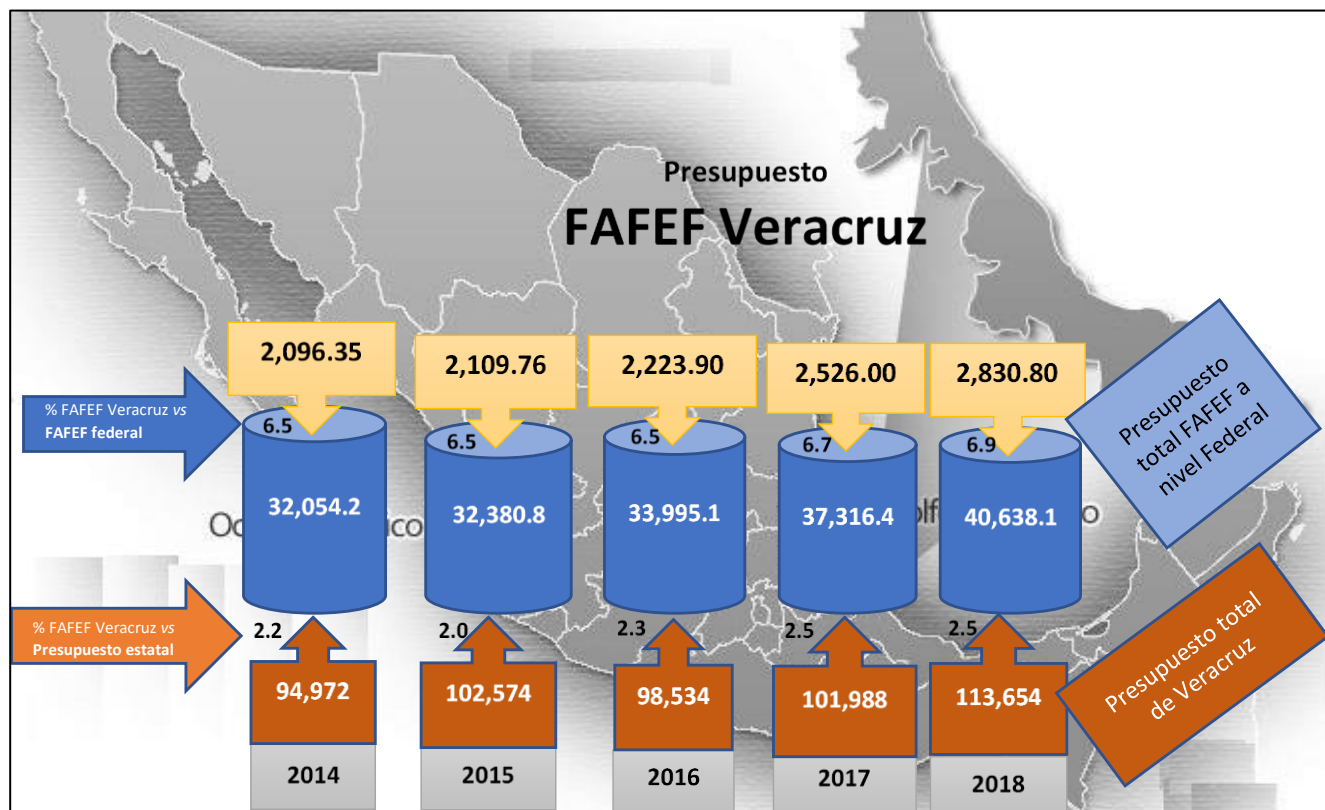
Presupuesto

FAFEF Veracruz

% FAFEF Veracruz *vs* **FAFEF federal**

% FAFEF Veracruz *vs* **Presupuesto estatal**

2,096.35
6.5
32,054.2
2.2
94,972
2014

2,109.76
6.5
32,380.8
2.0
102,574
2015

2,223.90
6.5
33,995.1
2.3
98,534
2016

2,526.00
6.7
37,316.4
2.5
101,988
2017

2,830.80
6.9
40,638.1
2.5
113,654
2018

Presupuesto total FAFEF a nivel Federal

Presupuesto total de Veracruz

Oc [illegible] ico

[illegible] olf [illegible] o